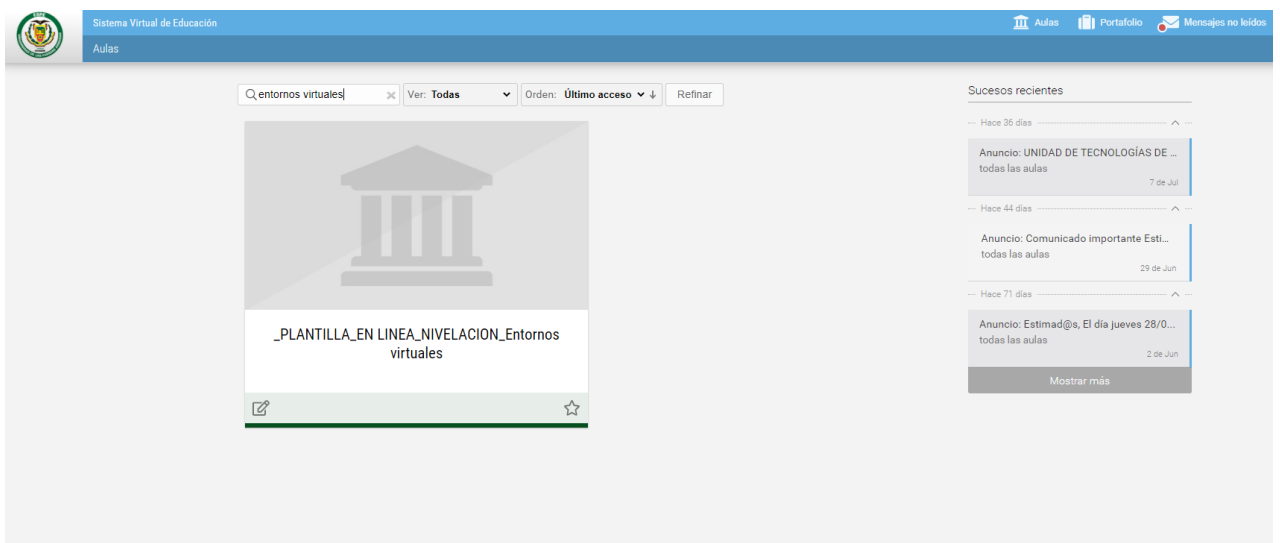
Sistema Virtual de Educación

Aulas

Portafolio

Mensajes no leídos

Aulas

entornos virtuales

Ver: Todas

Orden: Último acceso

Refinar

_PLANTILLA_EN LINEA_NIVELACION_Entornos virtuales

Sucesos recientes

Hace 36 días

Anuncio: UNIDAD DE TECNOLOGÍAS DE ...
todas las aulas
7 de Jul

Hace 44 días

Anuncio: Comunicado importante Esti...
todas las aulas
29 de Jun

Hace 71 días

Anuncio: Estimad@s, El día jueves 28/0...
todas las aulas
2 de Jun

Mostrar más